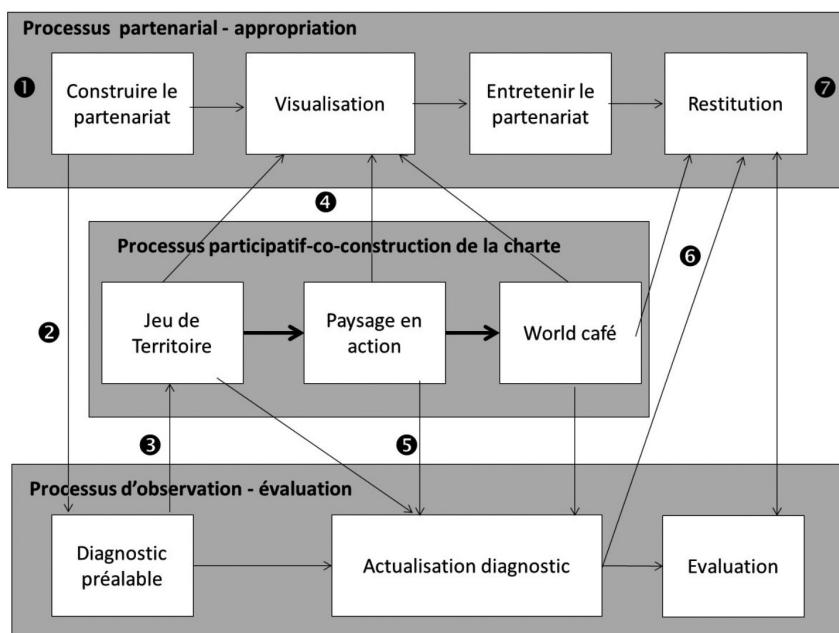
Processus partenarial - appropriation

❶ Construire le partenariat

Visualisation

Entretenir le partenariat

Restitution ❼

❹

Processus participatif-co-construction de la charte

❷

Jeu de Territoire

Paysage en action

World café

❻

❸

❺

Processus d'observation - évaluation

Diagnostic préalable

Actualisation diagnostic

Evaluation